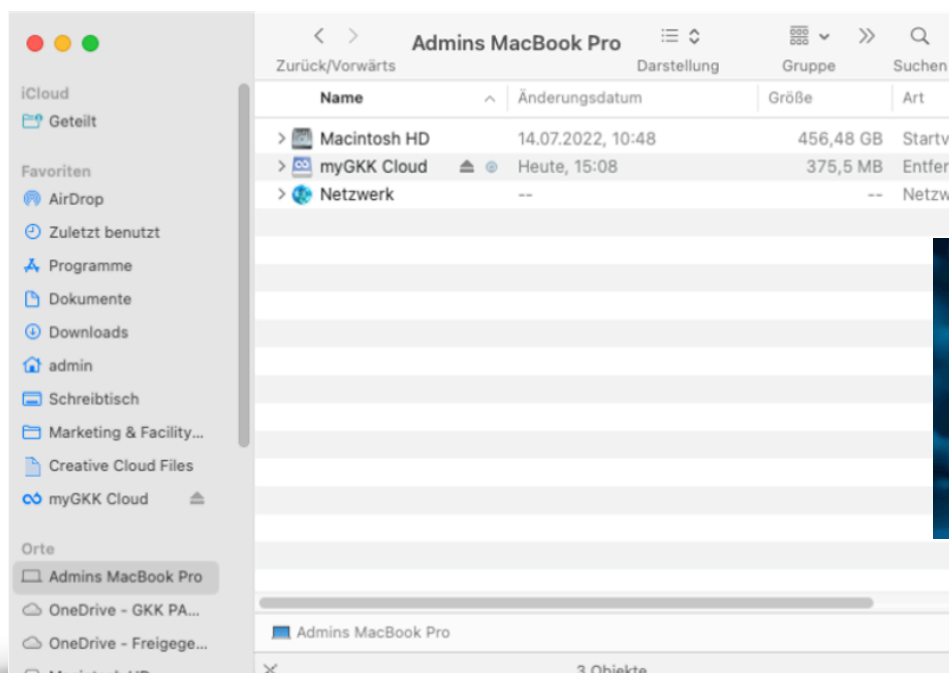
Admins MacBook Pro

Zurück/Vorwärts

Darstellung

Gruppe

Suchen

iCloud

Geteilt

Favoriten

AirDrop

Zuletzt benutzt

Programme

Dokumente

Downloads

admin

Schreibtisch

Marketing & Facility...

Creative Cloud Files

myGKK Cloud

Orte

Admins MacBook Pro

OneDrive - GKK PA...

OneDrive - Freigege...

| Name | Änderungsdatum | Größe | Art |
|---|---|---|---|
| Macintosh HD | 14.07.2022, 10:48 | 456,48 GB | Startv |
| myGKK Cloud | Heute, 15:08 | 375,5 MB | Entfer |
| Netzwerk | -- | -- | Netzw |

Admins MacBook Pro

3 Objekte